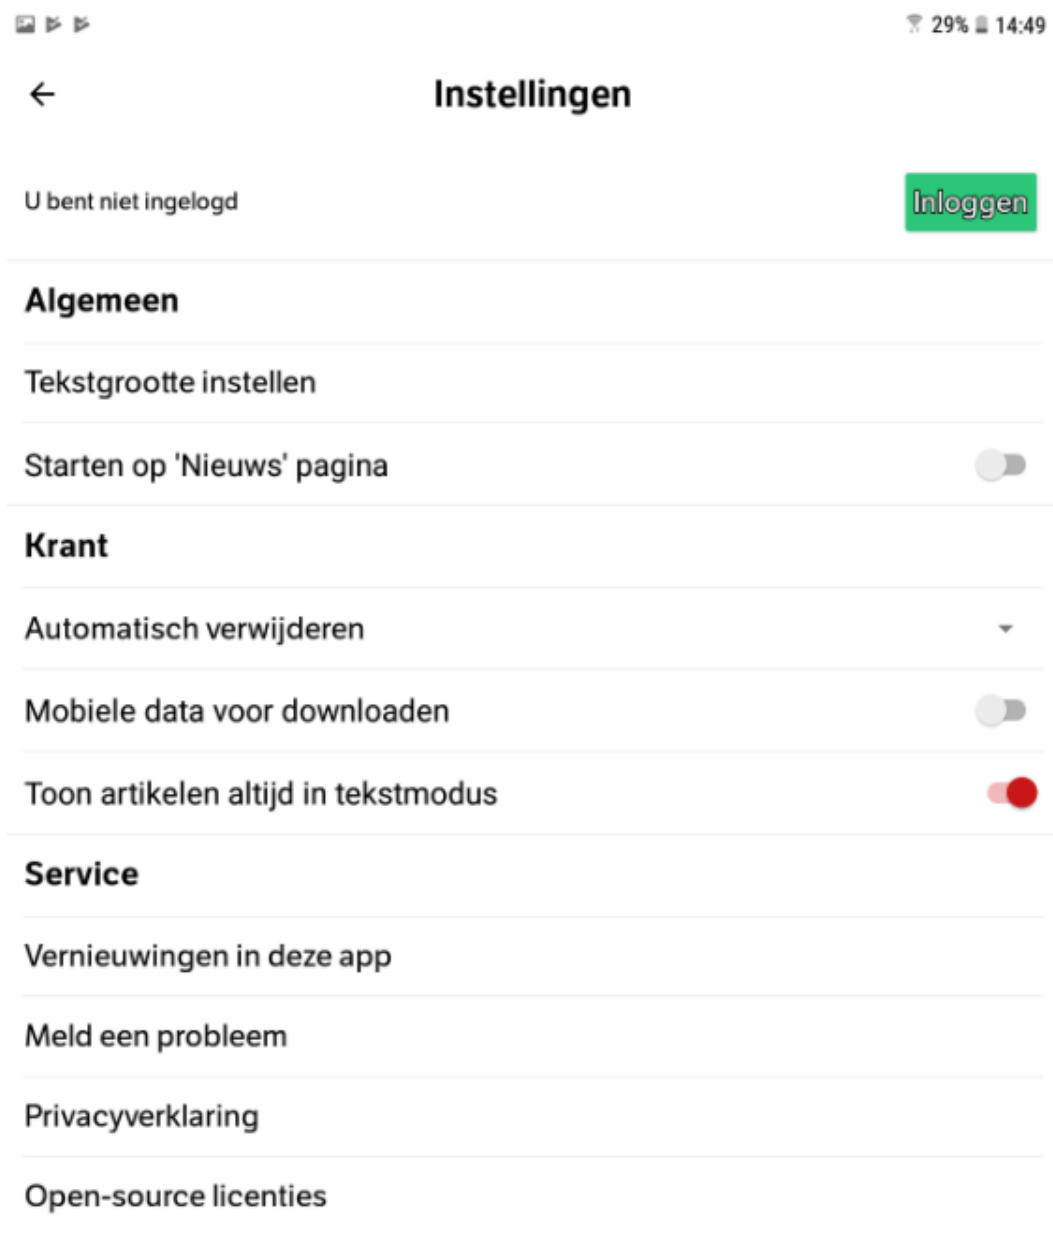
29% 14:49

Instellingen

U bent niet ingelogd

Inloggen

Algemeen

Tekstgrootte instellen

Starten op 'Nieuws' pagina

Krant

Automatisch verwijderen

Mobiele data voor downloaden

Toon artikelen altijd in tekstmodus

Service

Vernieuwingen in deze app

Meld een probleem

Privacyverklaring

Open-source licenties